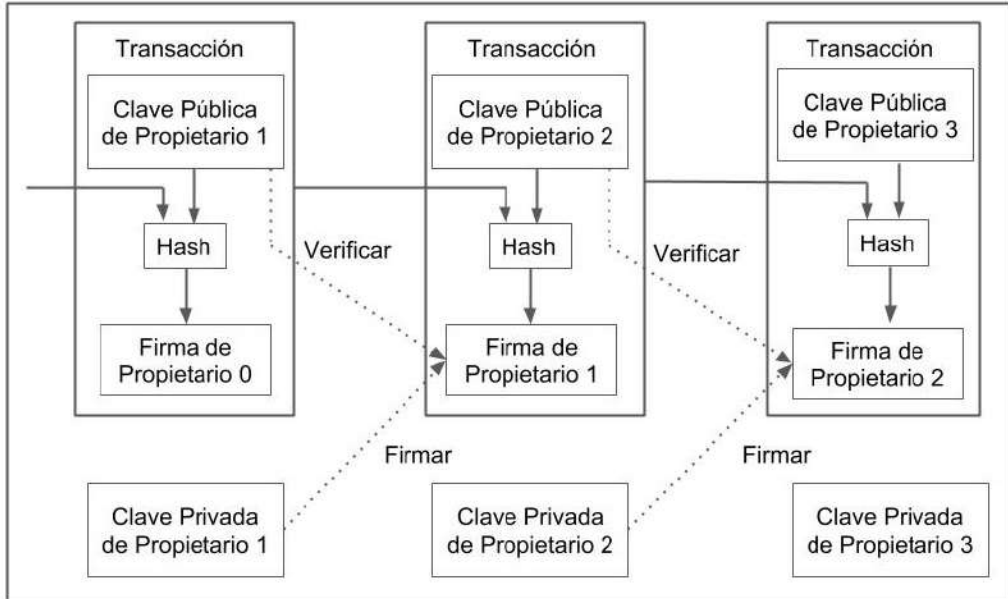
Transacción

Clave Pública de Propietario 1

Hash

Firma de Propietario 0

Verificar

Transacción

Clave Pública de Propietario 2

Hash

Firma de Propietario 1

Verificar

Transacción

Clave Pública de Propietario 3

Hash

Firma de Propietario 2

Firmar

Firmar

Clave Privada de Propietario 1

Clave Privada de Propietario 2

Clave Privada de Propietario 3